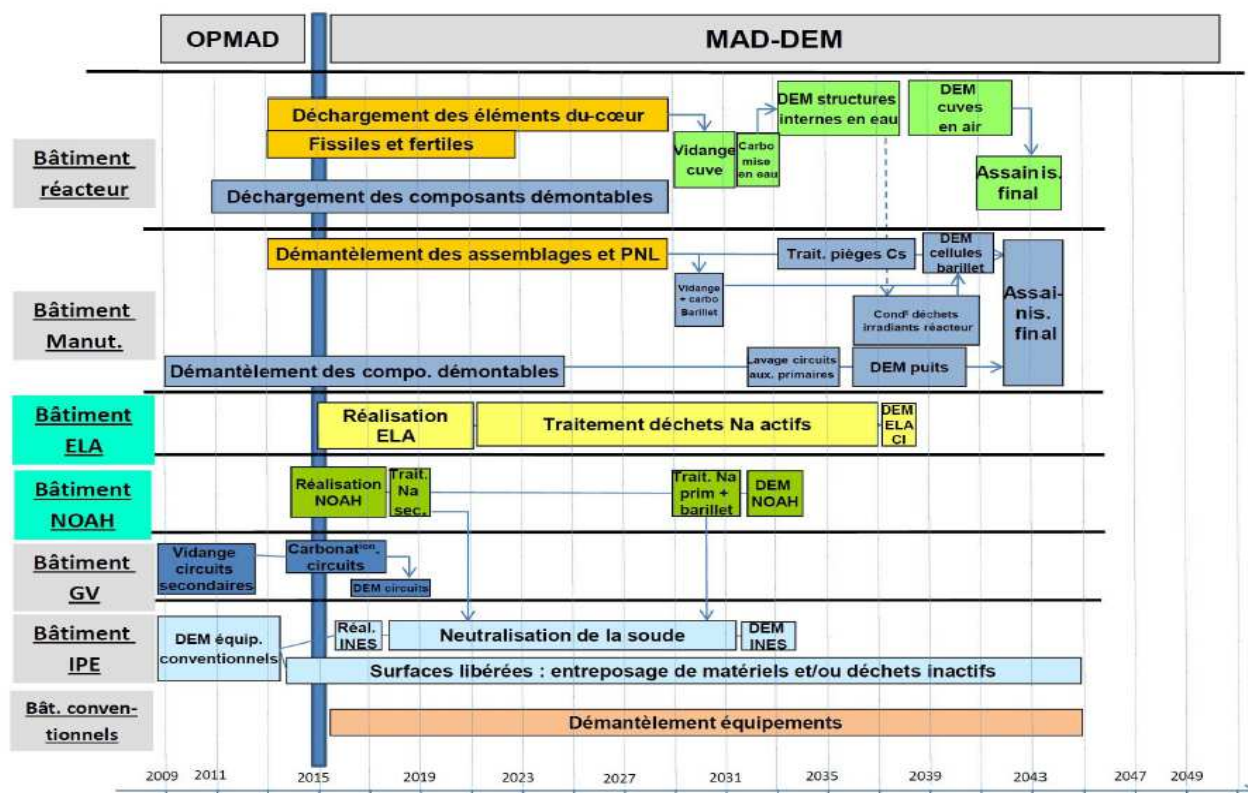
OPMAD

MAD-DEM

Bâtiment réacteur

Déchargement des éléments du-cœur

Fissiles et fertiles

Vidange cuve

Carbo mise en eau

DEM structures internes en eau

DEM cuves en air

Assainis. final

Déchargement des composants démontables

Bâtiment Manut.

Démantèlement des assemblages et PNL

Trait. pièges Cs

DEM cellules barillet

Assainis. final

Vidange + carbo Barillet

Condt déchets irradiants réacteur

Démantèlement des compo. démontables

Lavage circuits aux. primaires

DEM puits

Bâtiment ELA

Réalisation ELA

Traitement déchets Na actifs

DEM ELA CI

Bâtiment NOAH

Réalisation NOAH

Trait. Na sec.

Trait. Na prim + barillet

DEM NOAH

Bâtiment GV

Vidange circuits secondaires

Carbonation. circuits

DEM circuits

Bâtiment IPE

DEM équip. conventionnels

Réal. INES

Neutralisation de la soude

DEM INES

Surfaces libérées : entreposage de matériels et/ou déchets inactifs

Bât. conventionnels

Démantèlement équipements

2009 2011 2015 2019 2023 2027 2031 2035 2039 2043 2047 2049